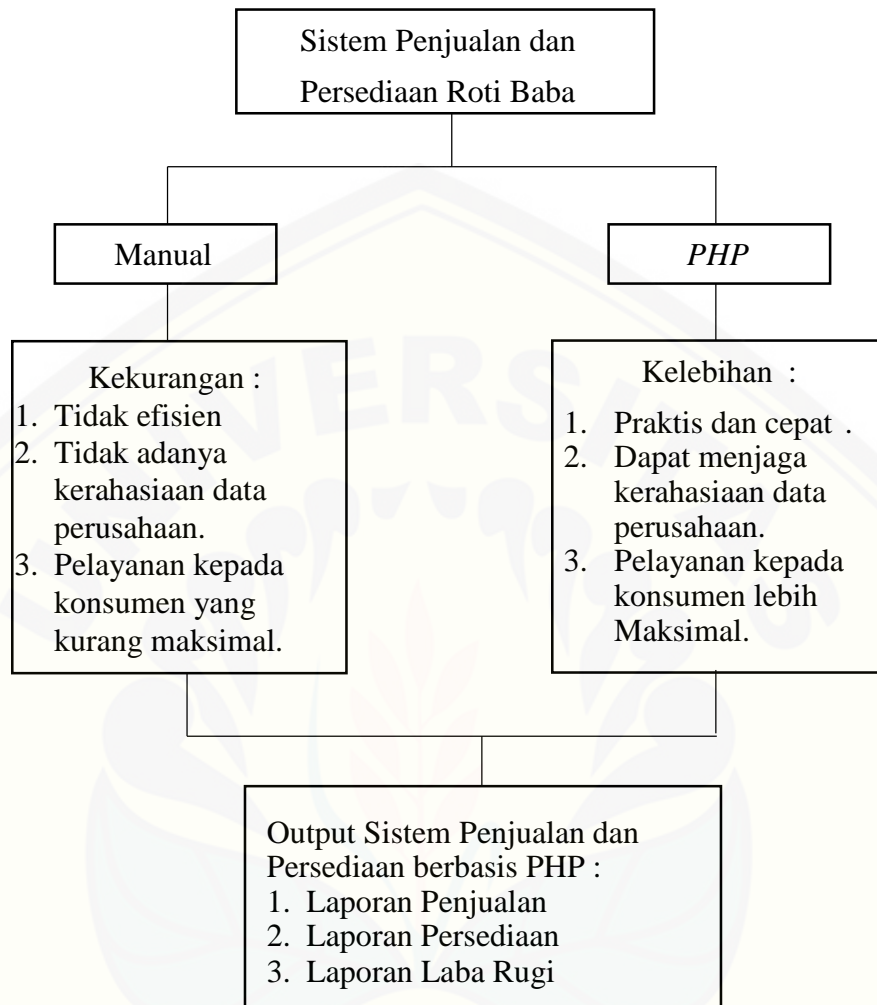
Sistem Penjualan dan Persediaan Roti Baba

Manual

PHP

Kekurangan :
1. Tidak efisien
2. Tidak adanya kerahasiaan data perusahaan.
3. Pelayanan kepada konsumen yang kurang maksimal.

Kelebihan :
1. Praktis dan cepat .
2. Dapat menjaga kerahasiaan data perusahaan.
3. Pelayanan kepada konsumen lebih Maksimal.

Output Sistem Penjualan dan Persediaan berbasis PHP :
1. Laporan Penjualan
2. Laporan Persediaan
3. Laporan Laba Rugi